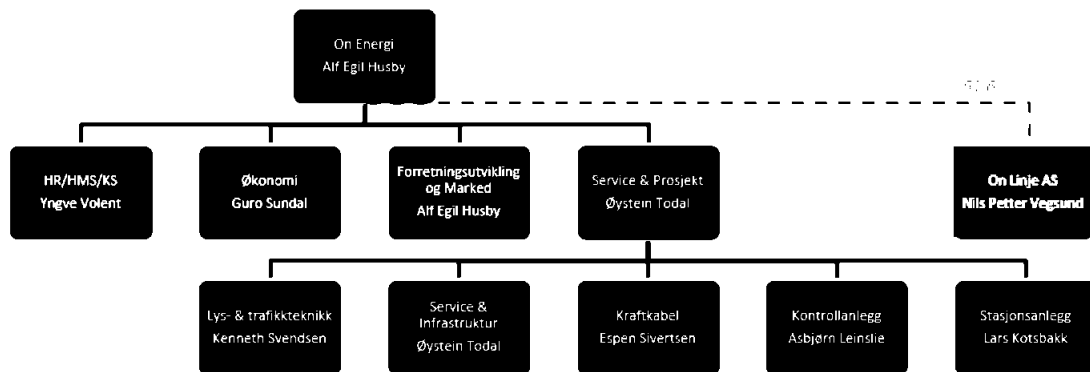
On Energi
Alf Egil Husby

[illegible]

HR/HMS/KS
Yngve Volent

Økonomi
Guro Sundal

Forretningsutvikling og Marked
Alf Egil Husby

Service & Prosjekt
Øystein Todal

On Linje AS
Nils Petter Vegsund

Lys- & trafikkteknikk
Kenneth Svendsen

Service & Infrastruktur
Øystein Todal

Kraftkabel
Espen Sivertsen

Kontrollanlegg
Asbjørn Leinslie

Stasjonsanlegg
Lars Kotsbakk